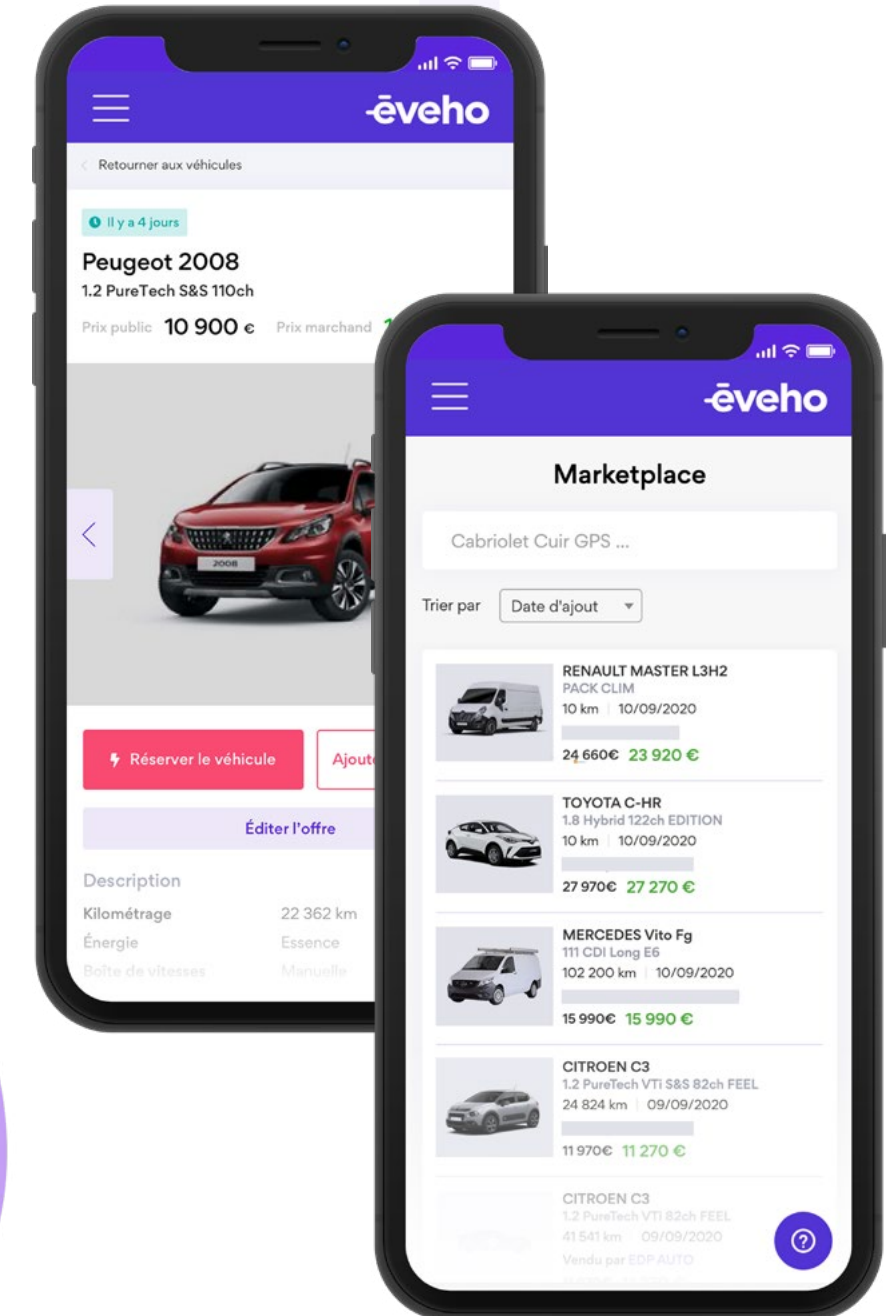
ēveho

Retourner aux véhicules

Il y a 4 jours

Peugeot 2008

1.2 PureTech S&S 110ch

Prix public 10 900 € Prix marchand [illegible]

2008

Réserver le véhicule

Ajout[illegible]

Éditer l'offre

Description

Kilométrage 22 362 km

Énergie Essence

Boîte de vitesses Manuelle

ēveho

Marketplace

Cabriolet Cuir GPS ...

Trier par Date d'ajout

RENAULT MASTER L3H2
PACK CLIM
10 km | 10/09/2020
24 660€ 23 920 €

TOYOTA C-HR
1.8 Hybrid 122ch EDITION
10 km | 10/09/2020
27 970€ 27 270 €

MERCEDES Vito Fg
111 CDI Long E6
102 200 km | 10/09/2020
15 990€ 15 990 €

CITROEN C3
1.2 PureTech VTi S&S 82ch FEEL
24 824 km | 09/09/2020
11 970€ 11 270 €

CITROEN C3
1.2 PureTech VTi 82ch FEEL
41 541 km | 09/09/2020
Vendu par EDP AUTO
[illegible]